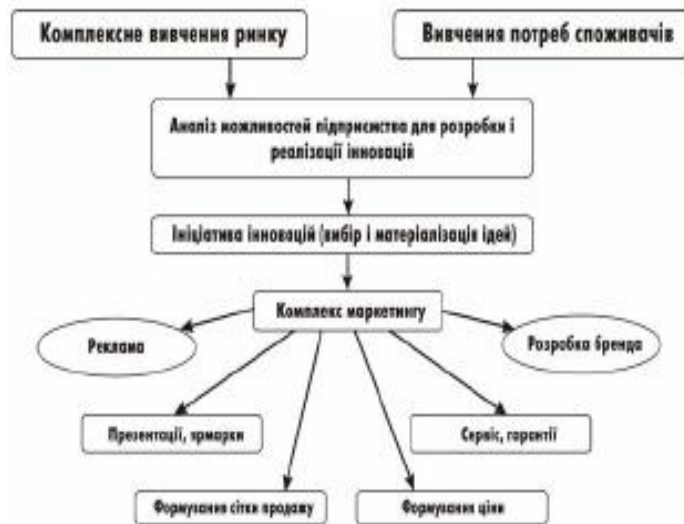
Комплексне вивчення ринку

Вивчення потреб споживачів

Аналіз можливостей підприємства для розробки і реалізації інновацій

Ініціатива інновацій (вибір і матеріалізація ідей)

Комплекс маркетингу

Реклама

Розробка бренда

Презентації, ярмарки

Сервіс, гарантії

Формування сітки продажу

Формування ціни